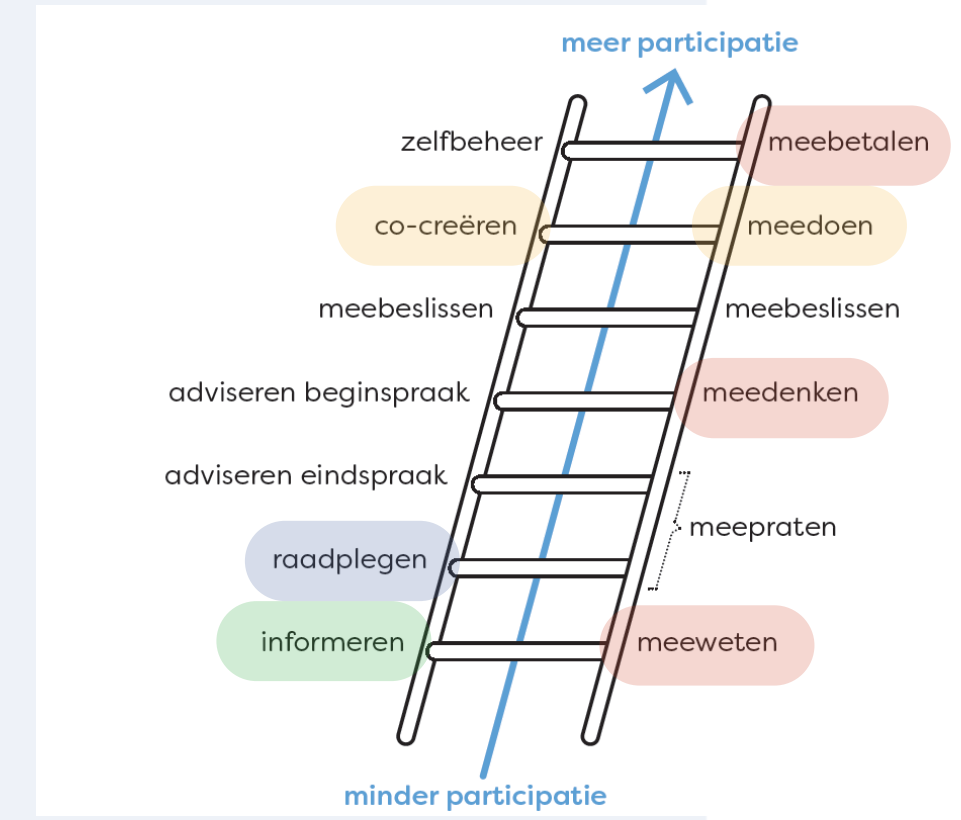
meer participatie

zelfbeheer
meebetalen
co-creëren
meedoen
meebeslissen
meebeslissen
adviseren beginspraak
meedenken
adviseren eindspraak
meepraten
raadplegen
informeren
meeweten

minder participatie